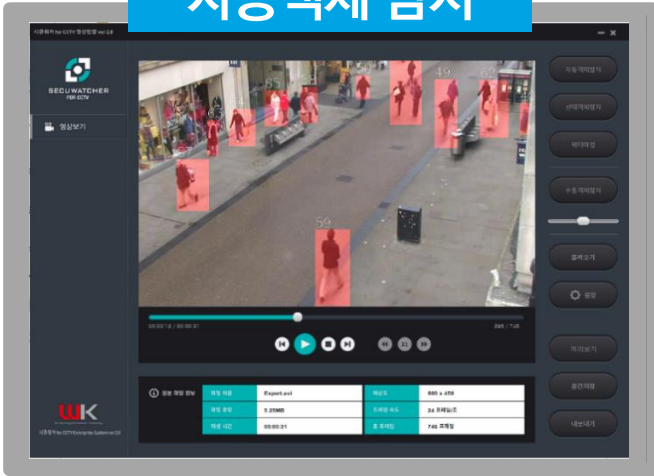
자동객체 검지

시큐워처 for CCTV 영상반출 ver 2.0

SECU WATCHER FOR CCTV

영상보기

자동객체탐지
선택객체탐지
메타설정
수동객체탐지
결과보기
설정
미리보기
출력저장
내보내기

59

00:00:12 / 00:00:21
285 / 745

원본 파일 정보

| 파일 이름 | Expert.avi | 해상도 | 880 x 450 |
|---|---|---|---|
| 파일 용량 | 5.25MB | 프레임 속도 | 24 프레임/초 |
| 재생 시간 | 00:00:31 | 총 프레임 | 745 프레임 |

WK

시큐워처 for CCTV Enterprise Software 2.0